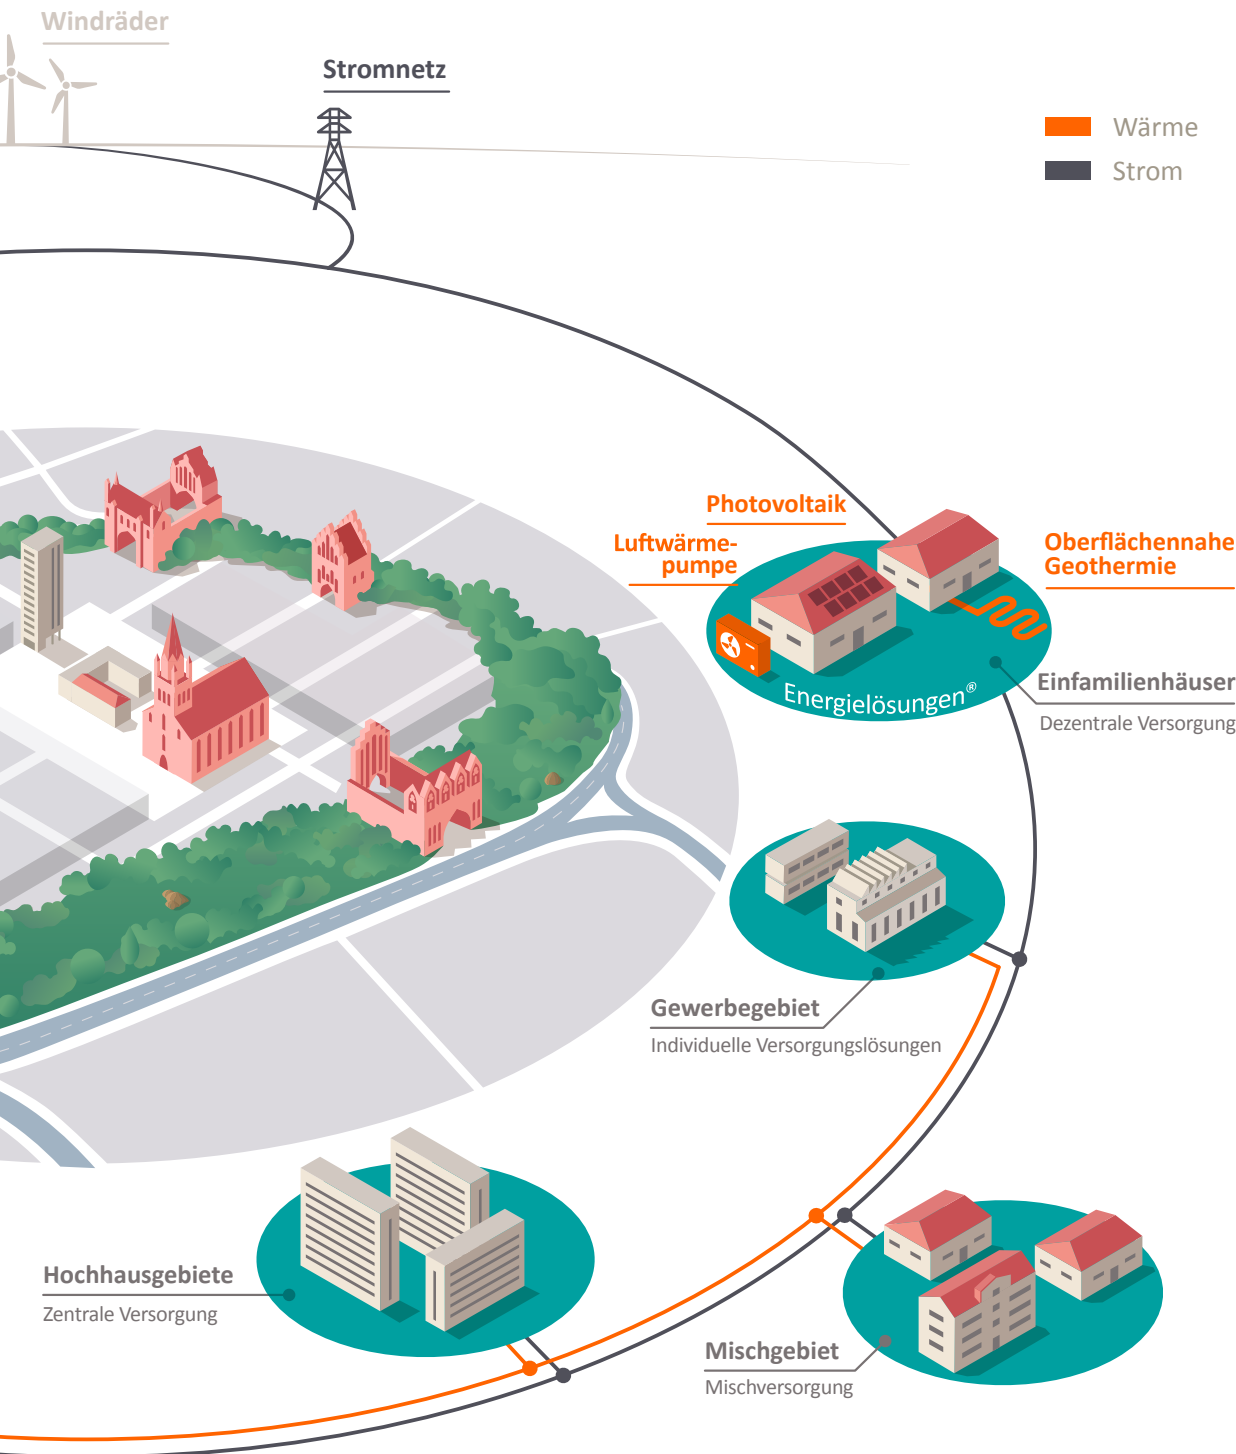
Windräder

Stromnetz

Wärme
Strom

Photovoltaik

Luftwärmepumpe

Oberflächennahe Geothermie

Energielösungen®

Einfamilienhäuser
Dezentrale Versorgung

Gewerbegebiet
Individuelle Versorgungslösungen

Hochhausgebiete
Zentrale Versorgung

Mischgebiet
Mischversorgung